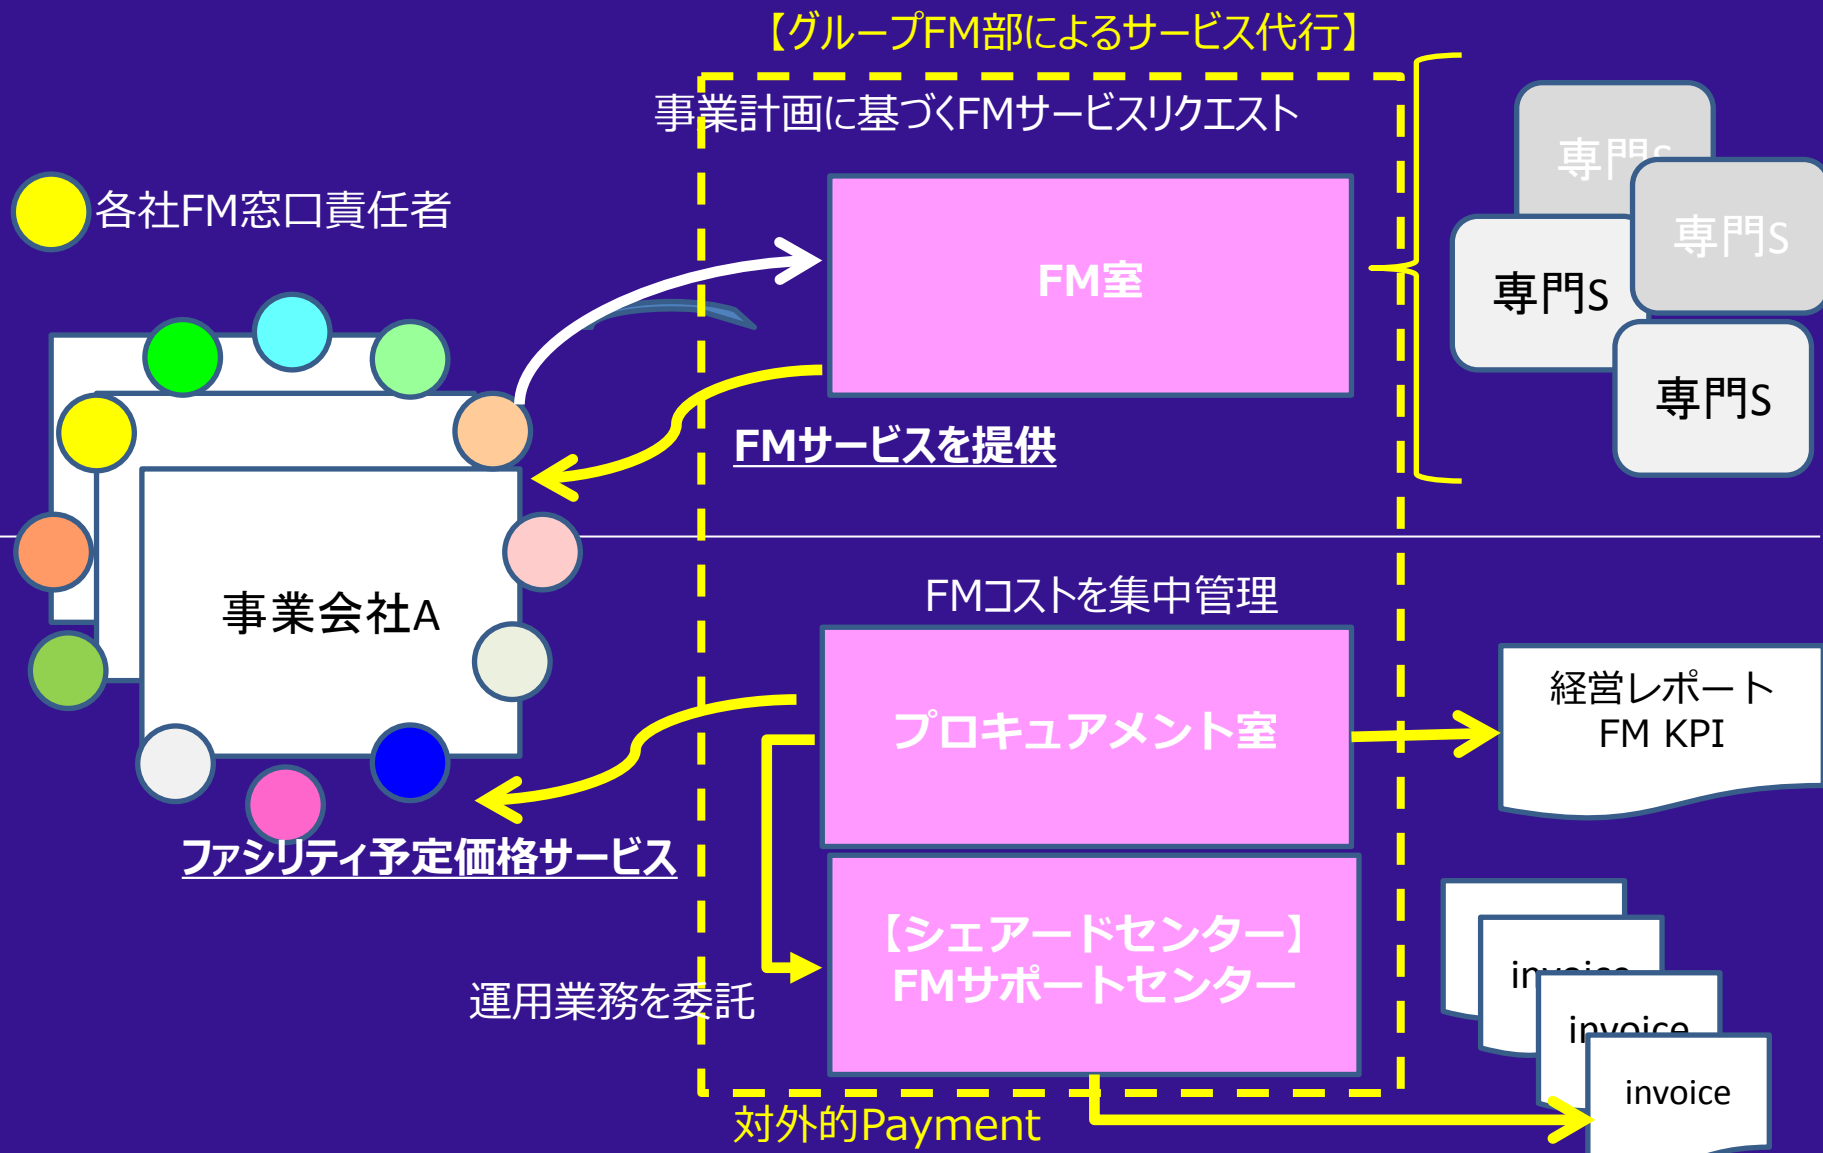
【グループFM部によるサービス代行】

事業計画に基づくFMサービスリクエスト

各社FM窓口責任者

FM室

専門s

専門s

専門s

専門s

FMサービスを提供

事業会社A

FMコストを集中管理

プロキュアメント室

経営レポート
FM KPI

ファシリティ予定価格サービス

【シェアードセンター】
FMサポートセンター

運用業務を委託

invoice

invoice

invoice

対外的Payment